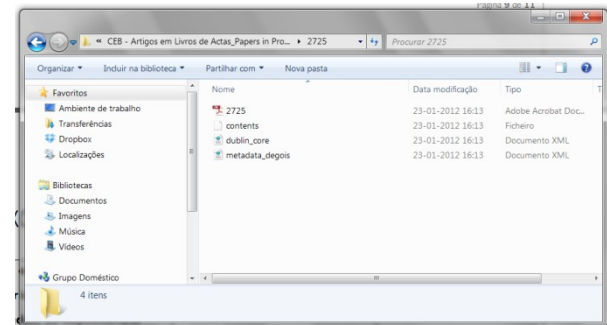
Página 9 de 11

« CEB - Artigos em Livros de Actas_Papers in Pro... ▸ 2725

Procurar 2725

Organizar ▾ Incluir na biblioteca ▾ Partilhar com ▾ Nova pasta

Favoritos
Ambiente de trabalho
Transferências
Dropbox
Localizações

Bibliotecas
Documentos
Imagens
Música
Vídeos

Grupo Doméstico

| Nome | Data modificação | Tipo |
|---|---|---|
| 2725 | 23-01-2012 16:13 | Adobe Acrobat Doc... |
| contents | 23-01-2012 16:13 | Ficheiro |
| dublin_core | 23-01-2012 16:13 | Documento XML |
| metadata_degois | 23-01-2012 16:13 | Documento XML |

4 itens